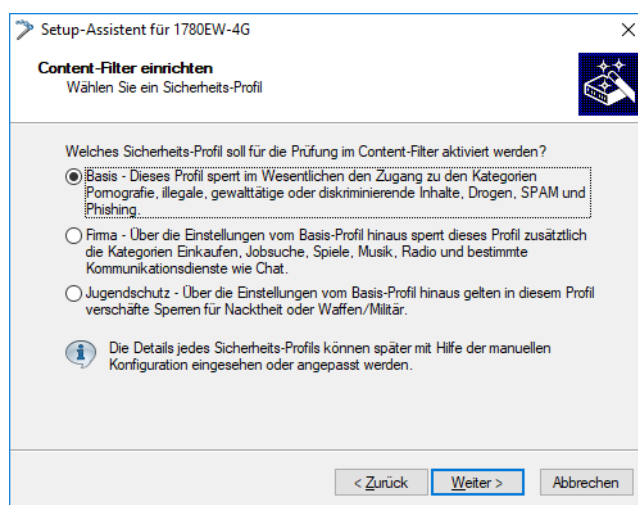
Setup-Assistent für 1780EW-4G

Content-Filter einrichten
Wählen Sie ein Sicherheits-Profil

Welches Sicherheits-Profil soll für die Prüfung im Content-Filter aktiviert werden?

Basis - Dieses Profil sperrt im Wesentlichen den Zugang zu den Kategorien Pornografie, illegale, gewalttätige oder diskriminierende Inhalte, Drogen, SPAM und Phishing.

Firma - Über die Einstellungen vom Basis-Profil hinaus sperrt dieses Profil zusätzlich die Kategorien Einkaufen, Jobsuche, Spiele, Musik, Radio und bestimmte Kommunikationsdienste wie Chat.

Jugendschutz - Über die Einstellungen vom Basis-Profil hinaus gelten in diesem Profil verschäfte Sperren für Nacktheit oder Waffen/Militär.

Die Details jedes Sicherheits-Profils können später mit Hilfe der manuellen Konfiguration eingesehen oder angepasst werden.

< Zurück | Weiter > | Abbrechen